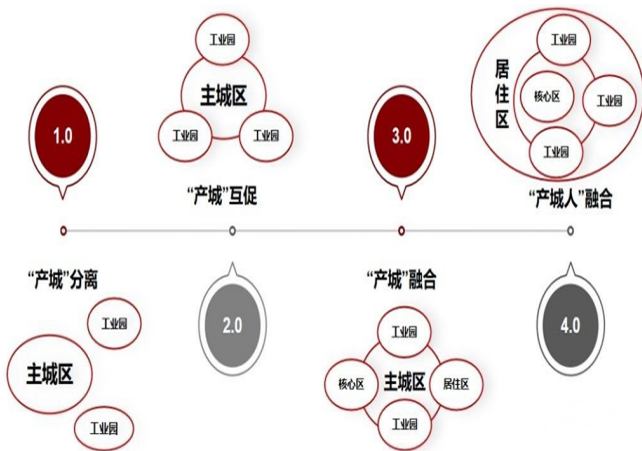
1.0

工业园

主城区

工业园

工业园

“产城”互促

3.0

居住区

工业园

核心区

工业园

工业园

“产城人”融合

“产城”分离

工业园

主城区

工业园

2.0

“产城”融合

工业园

核心区

主城区

居住区

工业园

4.0